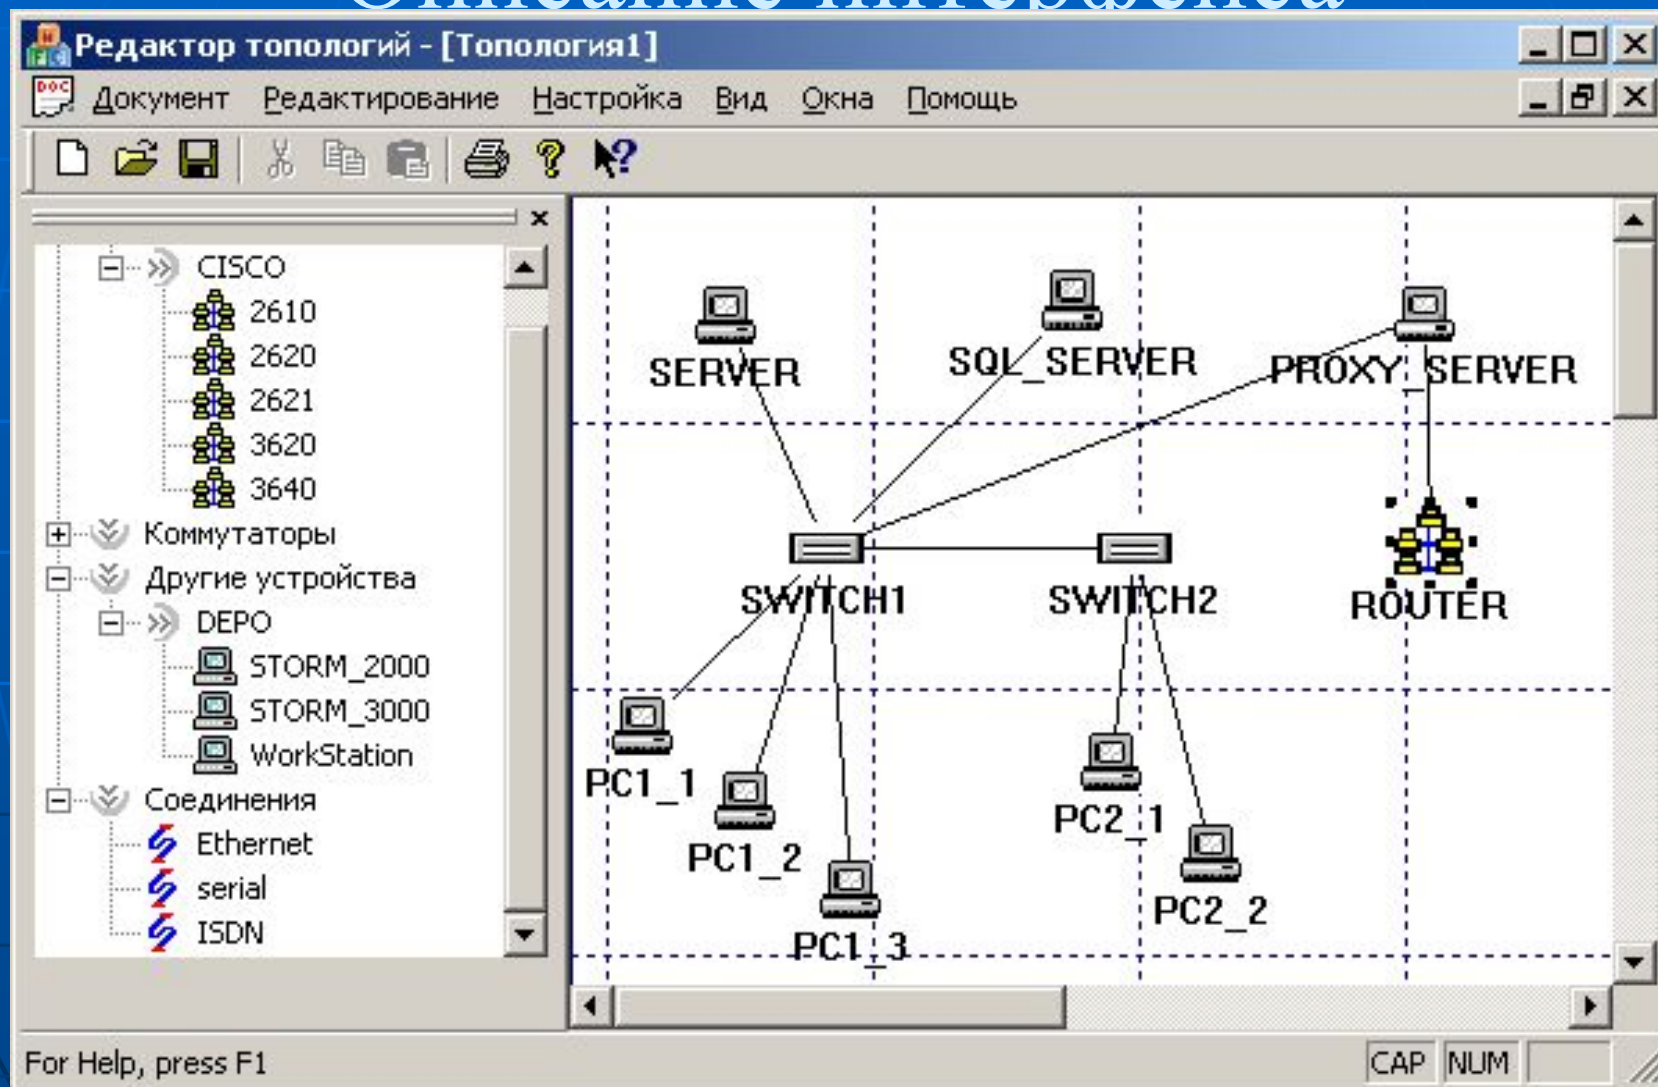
Редактор топологий - [Топология1]

Документ Редактирование Настройка Вид Окна Помощь

CISCO
2610
2620
2621
3620
3640
Коммутаторы
Другие устройства
DEPO
STORM_2000
STORM_3000
WorkStation
Соединения
Ethernet
serial
ISDN

SERVER
SQL_SERVER
PROXY_SERVER
SWITCH1
SWITCH2
ROUTER
PC1_1
PC1_2
PC1_3
PC2_1
PC2_2

For Help, press F1
CAP NUM